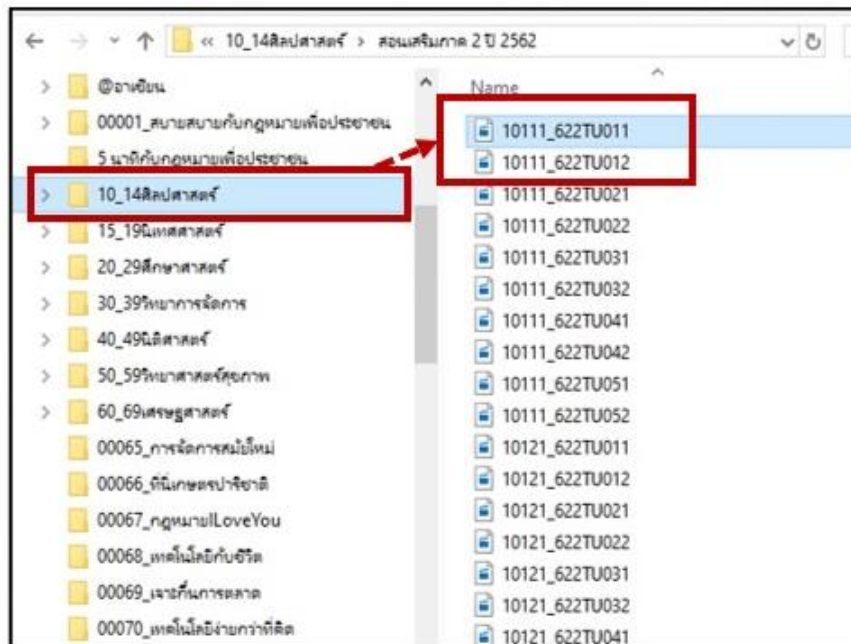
« 10_14ศิลปศาสตร์ > สอบเสริมภาค 2 ปี 2562

@อาเซียน
00001_สบายสบายกับกฎหมายเพื่อประชาชน
5 นาทีกับกฎหมายเพื่อประชาชน
10_14ศิลปศาสตร์
15_19นิเทศศาสตร์
20_29ศึกษาศาสตร์
30_39วิทยาการจัดการ
40_49นิติศาสตร์
50_59วิทยาศาสตร์สุขภาพ
60_69เศรษฐศาสตร์
00065_การจัดการสมัยใหม่
00066_ที่นี่เกษตรปาริชาติ
00067_กฎหมายILoveYou
00068_เทคโนโลยีกับชีวิต
00069_เจาะลึกการตลาด
00070_เทคโนโลยีง่ายกว่าที่คิด

Name
10111_622TU011
10111_622TU012
10111_622TU021
10111_622TU022
10111_622TU031
10111_622TU032
10111_622TU041
10111_622TU042
10111_622TU051
10111_622TU052
10121_622TU011
10121_622TU012
10121_622TU021
10121_622TU022
10121_622TU031
10121_622TU032
10121_622TU041